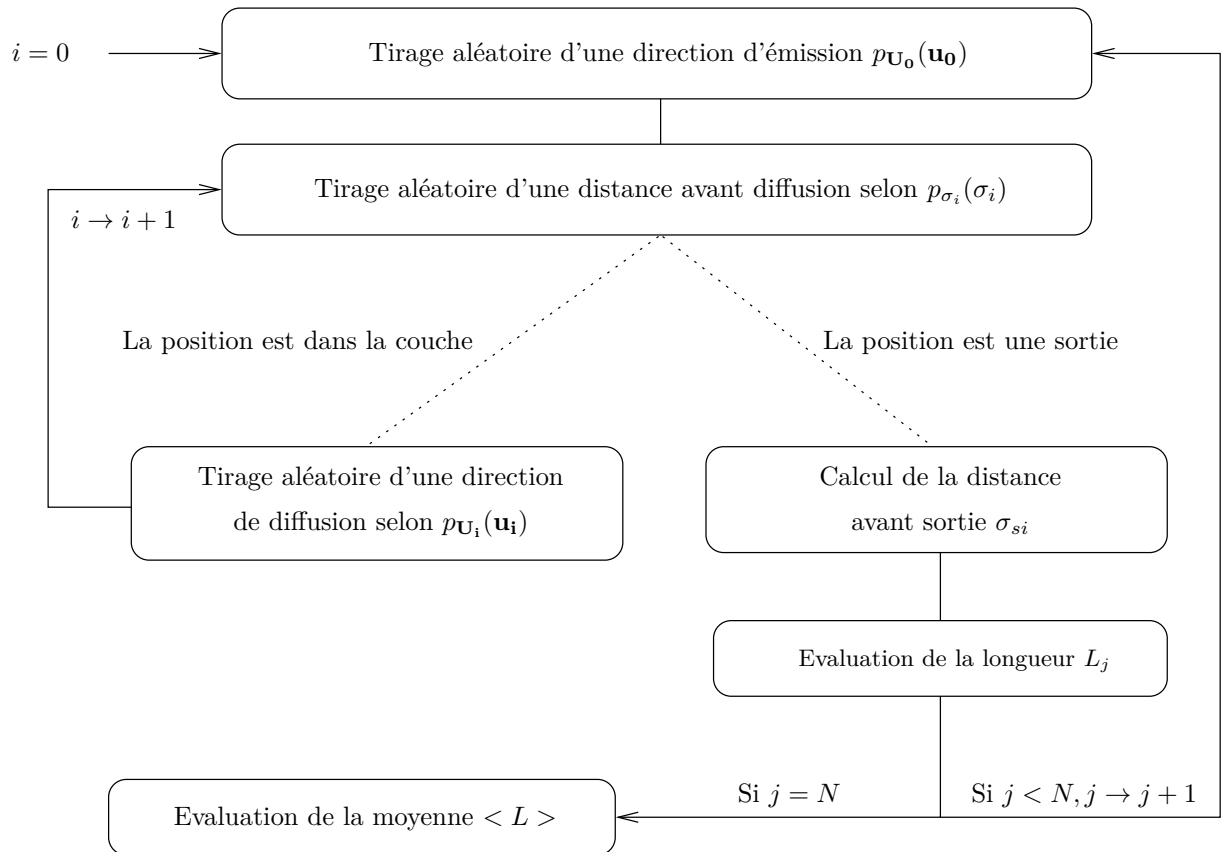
$i = 0$

Tirage aléatoire d'une direction d'émission $p_{\mathbf{U_0}}(\mathbf{u_0})$

$i \rightarrow i+1$

Tirage aléatoire d'une distance avant diffusion selon $p_{\sigma_i}(\sigma_i)$

La position est dans la couche

La position est une sortie

Tirage aléatoire d'une direction de diffusion selon $p_{\mathbf{U_i}}(\mathbf{u_i})$

Calcul de la distance avant sortie $\sigma_{si}$

Evaluation de la longueur $L_j$

Si $j = N$

Si $j < N, j \rightarrow j+1$

Evaluation de la moyenne $< L >$